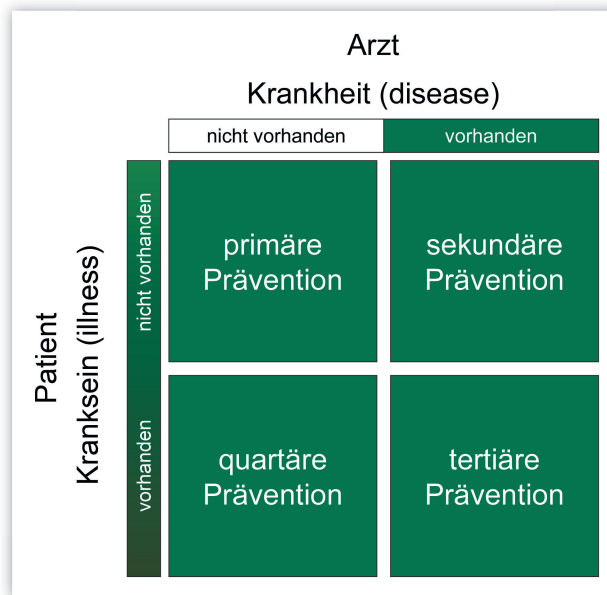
Arzt

Krankheit (disease)

| | nicht vorhanden | vorhanden |
|---|---|---|
| nicht vorhanden | primäre Prävention | sekundäre Prävention |
| vorhanden | quartäre Prävention | tertiäre Prävention |

Patient

Kranksein (illness)